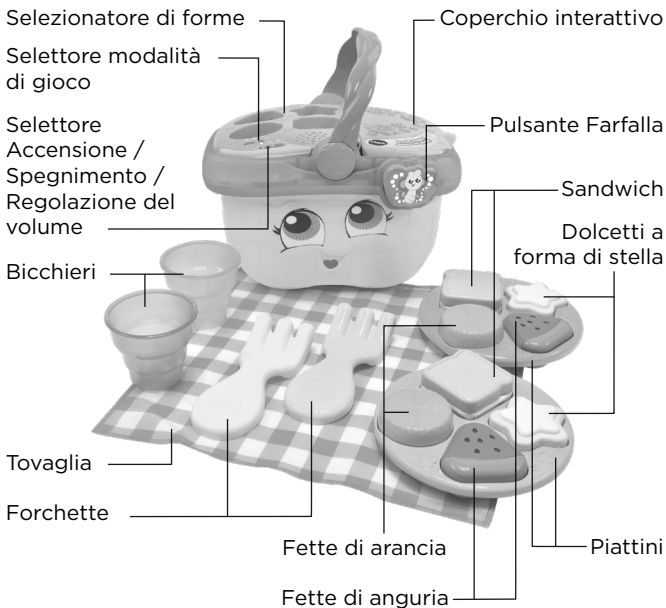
Selezionatore di forme

Selettore modalità di gioco

Selettore Accensione / Spegnimento / Regolazione del volume

Bicchieri

Tovaglia

Forchette

Coperchio interattivo

Pulsante Farfalla

Sandwich

Dolcetti a forma di stella

Piattini

Fette di arancia

Fette di anguria